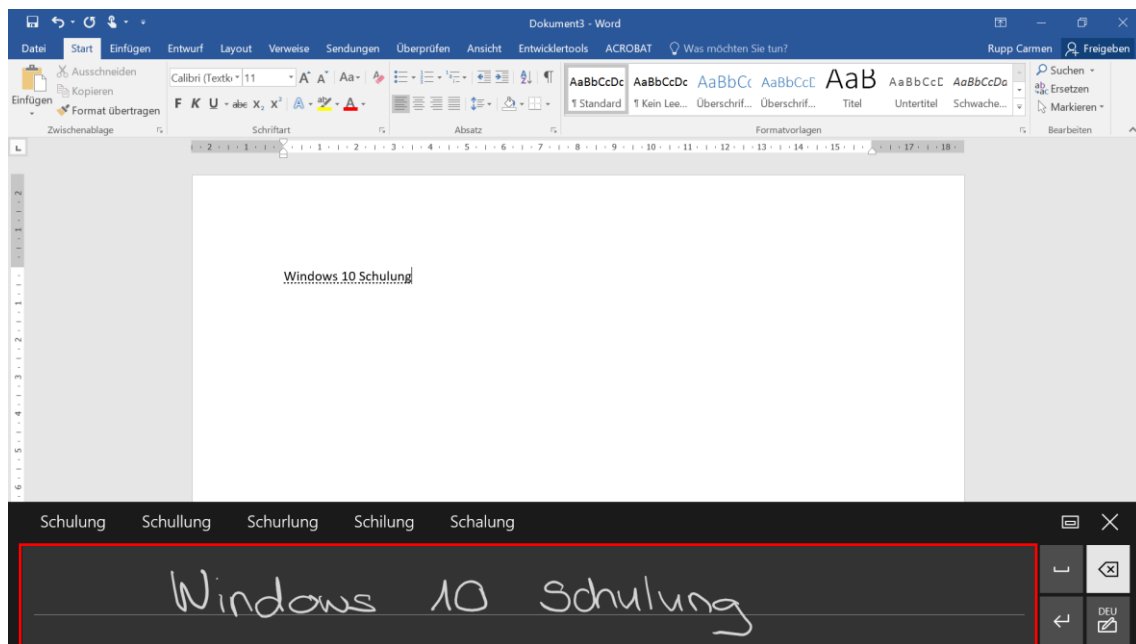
Dokument3 - Word

Datei Start Einfügen Entwurf Layout Verweise Sendungen Überprüfen Ansicht Entwicklertools ACROBAT Was möchten Sie tun? Rupp Carmen Freigeben

Ausschneiden
Kopieren
Einfügen
Format übertragen
Zwischenablage

Calibri (Textk 11
F K U abc $x_2$ $x^2$
Schriftart

Absatz

AaBbCcDc ¶ Standard
AaBbCcDc ¶ Kein Lee...
AaBbCc Überschrif...
AaBbCcE Überschrif...
AaB Titel
AaBbCcE Untertitel
AaBbCcDa Schwache...
Formatvorlagen

Suchen
Ersetzen
Markieren
Bearbeiten

Windows 10 Schulung

Schulung Schullung Schurlung Schilung Schalung

Windows 10 Schulung

DEU